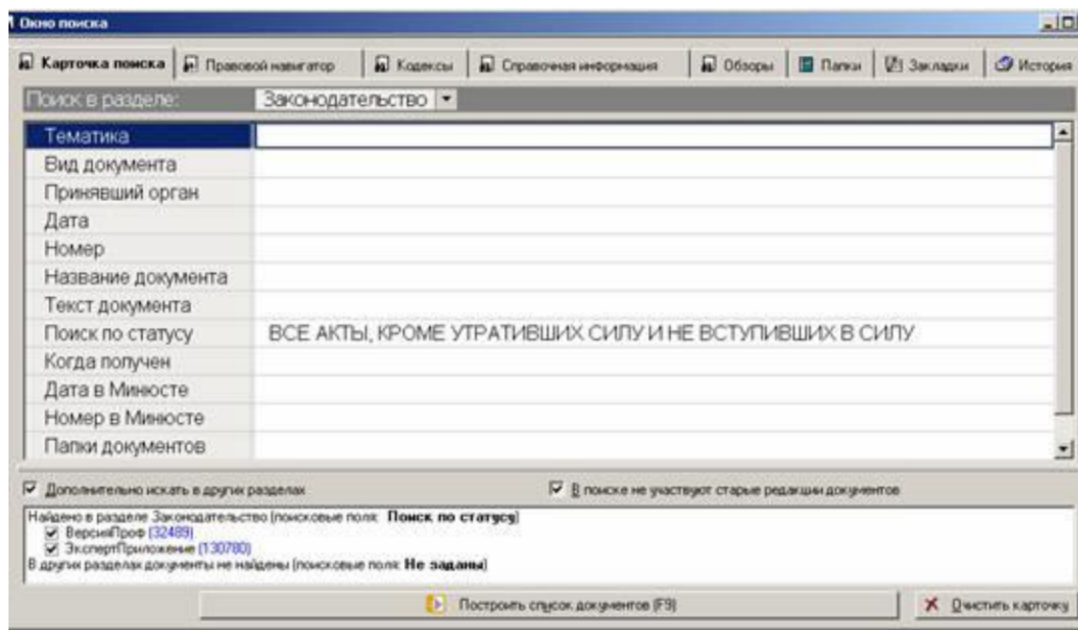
Окно поиска

Карточка поиска | Правовой навигатор | Кодексы | Справочная информация | Обзоры | Папки | Закладки | История

Поиск в разделе: Законодательство

| | |
|---|---|
| Тематика | |
| Вид документа | |
| Принявший орган | |
| Дата | |
| Номер | |
| Название документа | |
| Текст документа | |
| Поиск по статусу | ВСЕ АКТЫ, КРОМЕ УТРАТИВШИХ СИЛУ И НЕ ВСТУПИВШИХ В СИЛУ |
| Когда получен | |
| Дата в Минюсте | |
| Номер в Минюсте | |
| Папки документов | |

Дополнительно искать в других разделах

В поиске не участвуют старые редакции документов

Найдено в разделе Законодательство (поисковые поля: Поиск по статусу)
ВерсияПроф (32489)
ЭкспертПриложение (130780)
В других разделах документы не найдены (поисковые поля: Не заданы)

Построить список документов (F9)

Очистить карточку